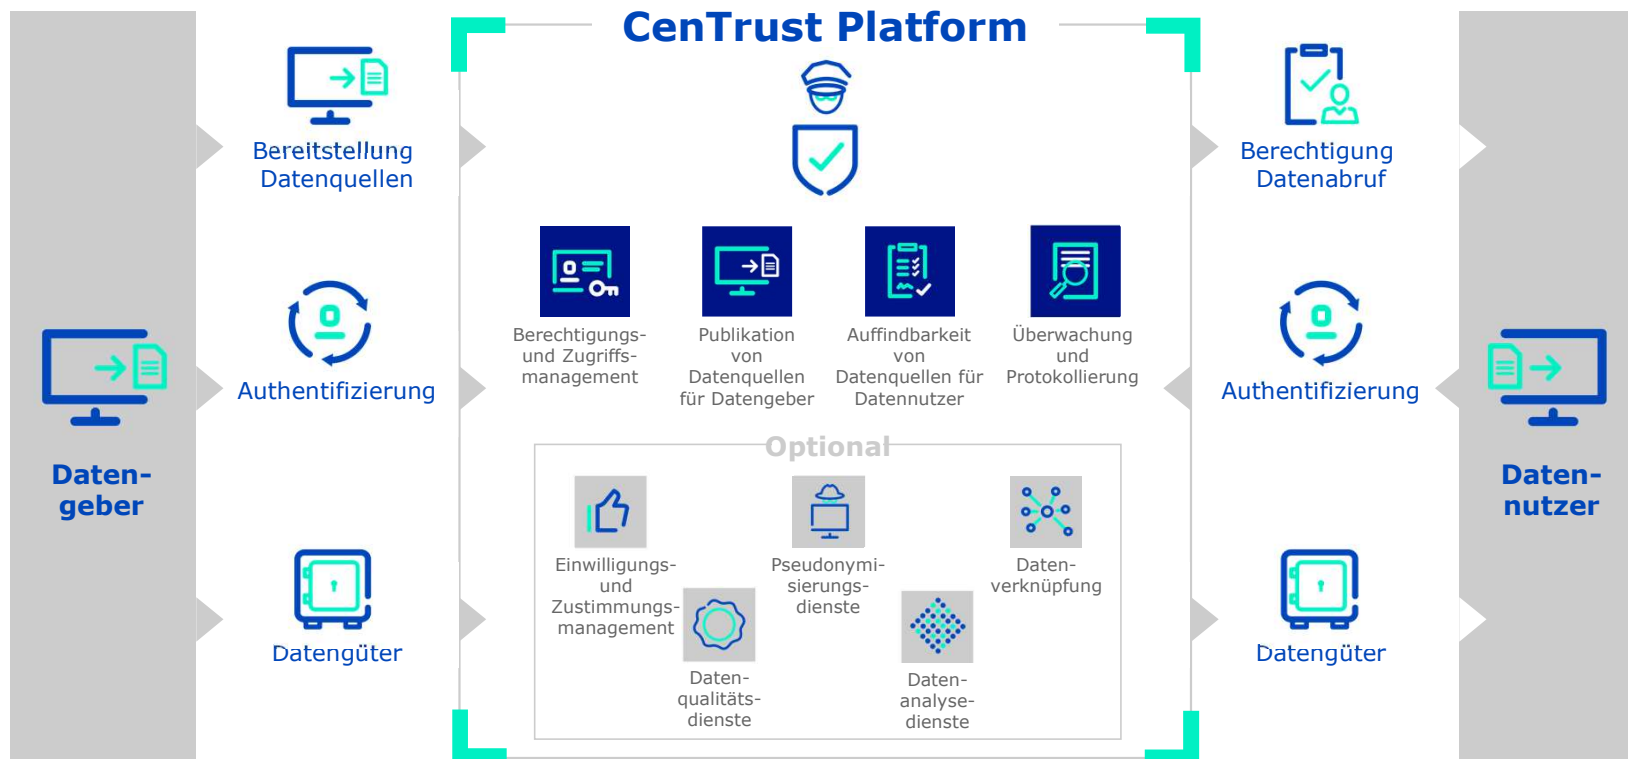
Daten-geber

Bereitstellung Datenquellen

Authentifizierung

Datengüter

CenTrust Platform

Berechtigungs- und Zugriffs-management

Publikation von Datenquellen für Datengeber

Auffindbarkeit von Datenquellen für Datennutzer

Überwachung und Protokollierung

Optional

Einwilligungs- und Zustimmungs-management

Daten-qualitäts-dienste

Pseudonymi-sierungs-dienste

Daten-analyse-dienste

Daten-verknüpfung

Berechtigung Datenabruf

Authentifizierung

Datengüter

Daten-nutzer